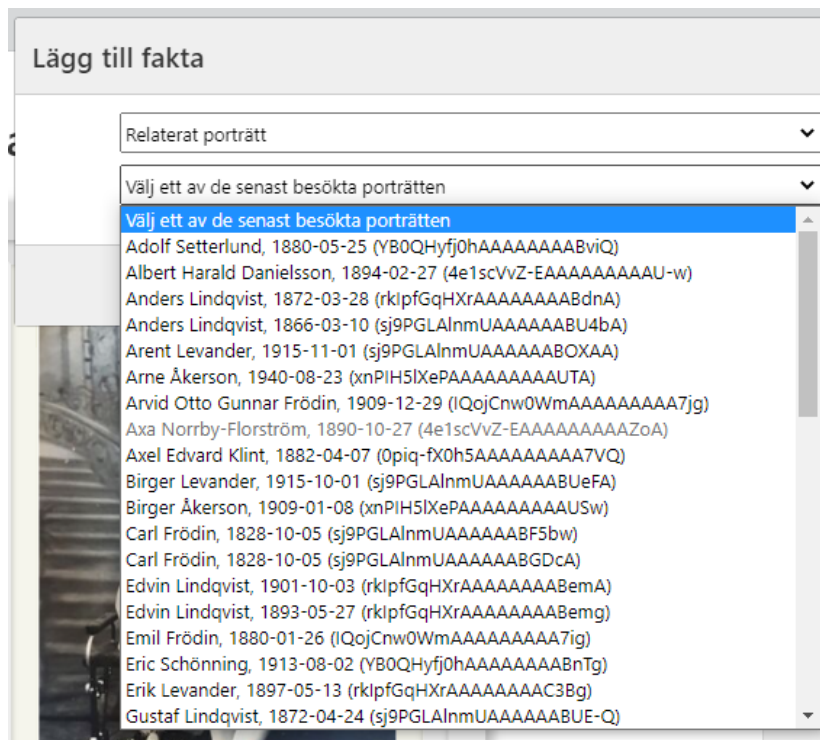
Lägg till fakta

Relaterat porträtt

Välj ett av de senast besökta porträtten

Välj ett av de senast besökta porträtten
Adolf Setterlund, 1880-05-25 (YB0QHyfj0hAAAAAAAABviQ)
Albert Harald Danielsson, 1894-02-27 (4e1scVvZ-EAAAAAAAAAU-w)
Anders Lindqvist, 1872-03-28 (rkIpfGqHXrAAAAAAAABdnA)
Anders Lindqvist, 1866-03-10 (sj9PGLAlnmUAAAAAABU4bA)
Arent Levander, 1915-11-01 (sj9PGLAlnmUAAAAAABOXAA)
Arne Åkerson, 1940-08-23 (xnPIH5lXePAAAAAAAAAUTA)
Arvid Otto Gunnar Frödin, 1909-12-29 (IQojCnw0WmAAAAAAAAA7jg)
Axa Norrby-Florström, 1890-10-27 (4e1scVvZ-EAAAAAAAAAZoA)
Axel Edvard Klint, 1882-04-07 (0piq-fX0h5AAAAAAAAA7VQ)
Birger Levander, 1915-10-01 (sj9PGLAlnmUAAAAAABUeFA)
Birger Åkerson, 1909-01-08 (xnPIH5lXePAAAAAAAAAUSw)
Carl Frödin, 1828-10-05 (sj9PGLAlnmUAAAAAABF5bw)
Carl Frödin, 1828-10-05 (sj9PGLAlnmUAAAAAABGDcA)
Edvin Lindqvist, 1901-10-03 (rkIpfGqHXrAAAAAAAABemA)
Edvin Lindqvist, 1893-05-27 (rkIpfGqHXrAAAAAAAABemg)
Emil Frödin, 1880-01-26 (IQojCnw0WmAAAAAAAAA7ig)
Eric Schönning, 1913-08-02 (YB0QHyfj0hAAAAAAAABnTg)
Erik Levander, 1897-05-13 (rkIpfGqHXrAAAAAAAAC3Bg)
Gustaf Lindqvist, 1872-04-24 (sj9PGLAlnmUAAAAAABUE-Q)